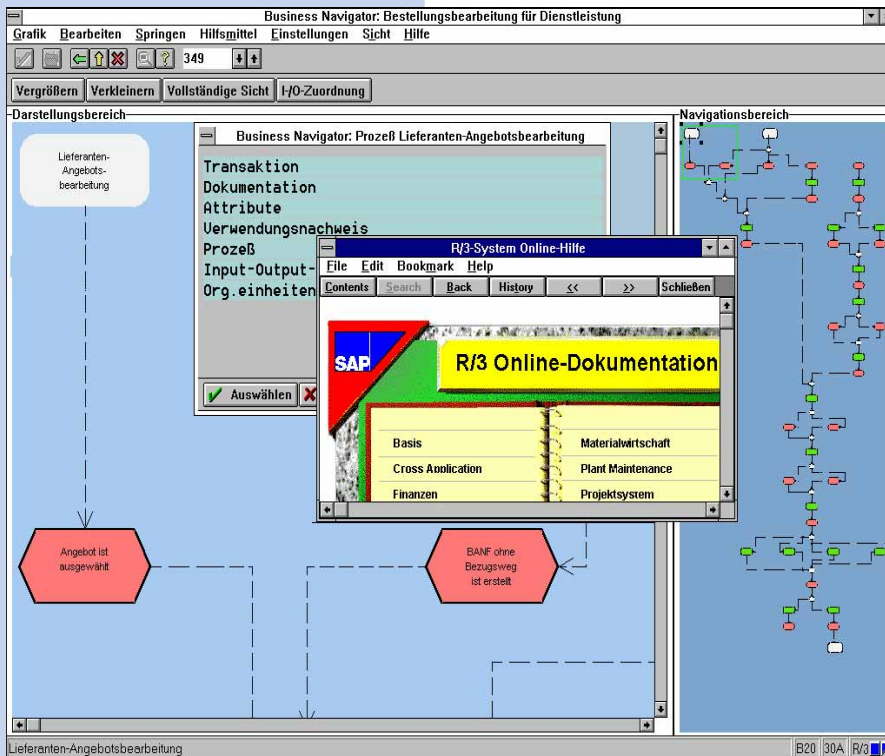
Business Navigator: Bestellungsbearbeitung für Dienstleistung
Grafik Bearbeiten Springen Hilfsmittel Einstellungen Sicht Hilfe
349
Vergrößern Verkleinern Vollständige Sicht I/O-Zuordnung
Darstellungsbereich
Navigationsbereich
Lieferanten-Angebots-bearbeitung
Business Navigator: Prozeß Lieferanten-Angebotsbearbeitung
Transaktion
Dokumentation
Attribute
Verwendungsnachweis
Prozeß
Input-Output-
Org.einheiten
Auswählen
R/3-System Online-Hilfe
File Edit Bookmark Help
Contents Search Back History << >> Schließen
SAP
R/3 Online-Dokumentation
Basis
Materialwirtschaft
Cross Application
Plant Maintenance
Finanzen
Projektsystem
Angebot ist ausgewählt
BANF ohne Bezugsweg ist erstellt
Lieferanten-Angebotsbearbeitung
B20 30A R/3